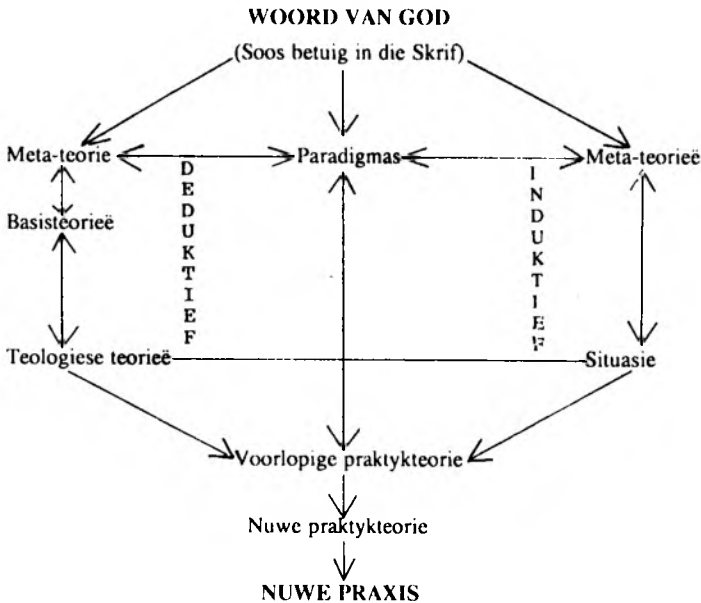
WOORD VAN GOD

(Soos betuig in die Skrif)

Meta-teorie

Paradigmas

Meta-teorieë

D E D U K T I E F

I N D U K T I E F

Basisteorieë

Teologiese teorieë

Situasie

Voorlopige praktykteorie

Nuwe praktykteorie

NUWE PRAXIS